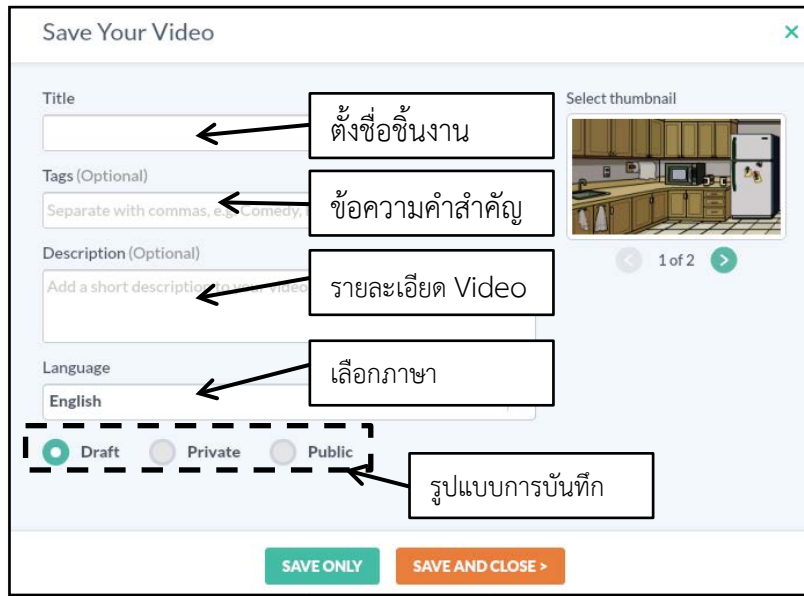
Save Your Video

×

Title

ตั้งชื่อชิ้นงาน

Tags (Optional)

Separate with commas, e.g. Comedy, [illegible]

ข้อความคำสำคัญ

Description (Optional)

Add a short description to your video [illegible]

รายละเอียด Video

Language

English

เลือกภาษา

Draft Private Public

รูปแบบการบันทึก

Select thumbnail

1 of 2

SAVE ONLY

SAVE AND CLOSE >